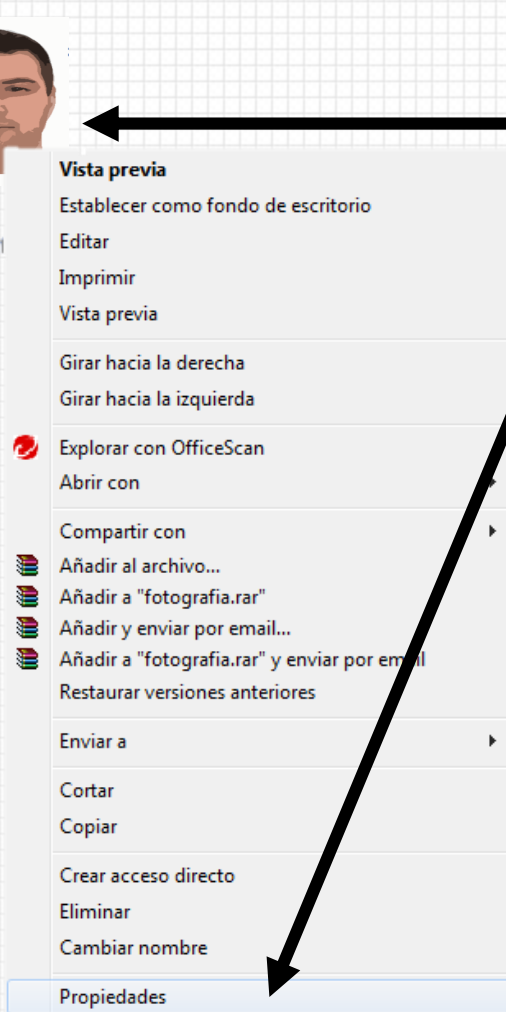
Vista previa
Establecer como fondo de escritorio
Editar
Imprimir
Vista previa

Girar hacia la derecha
Girar hacia la izquierda

Explorar con OfficeScan
Abrir con

Compartir con
Añadir al archivo...
Añadir a "fotografia.rar"
Añadir y enviar por email...
Añadir a "fotografia.rar" y enviar por email
Restaurar versiones anteriores

Enviar a

Cortar
Copiar

Crear acceso directo
Eliminar
Cambiar nombre

Propiedades